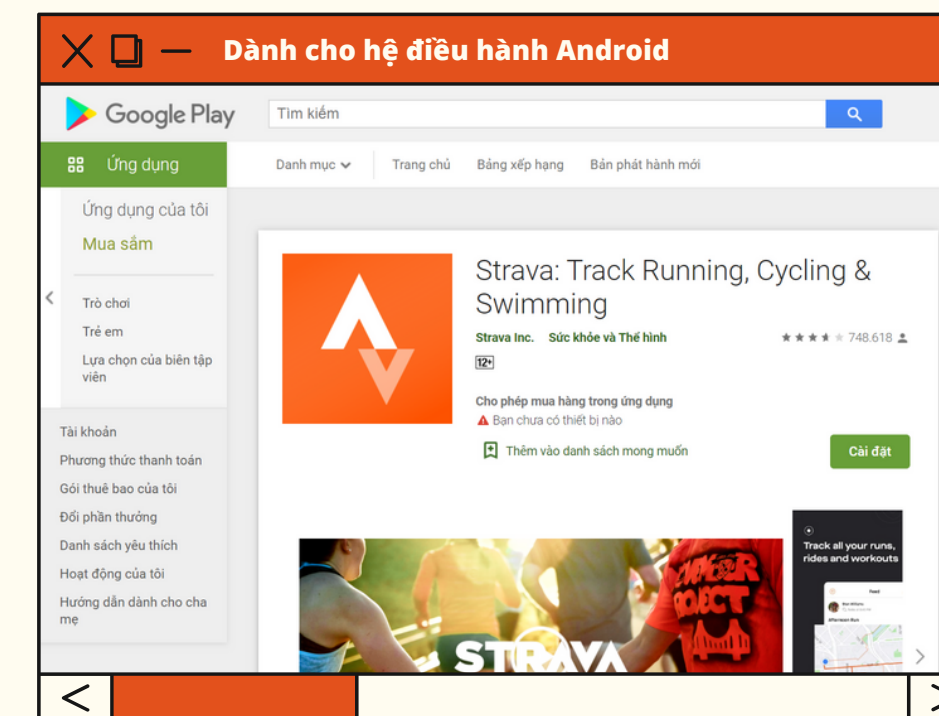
Dành cho hệ điều hành Android

Google Play

Tìm kiếm

Ứng dụng

Danh mục

Trang chủ

Bảng xếp hạng

Bản phát hành mới

Ứng dụng của tôi

Mua sắm

Trò chơi

Trẻ em

Lựa chọn của biên tập viên

Tài khoản

Phương thức thanh toán

Gói thuê bao của tôi

Đổi phần thưởng

Danh sách yêu thích

Hoạt động của tôi

Hướng dẫn dành cho cha mẹ

Strava: Track Running, Cycling & Swimming

Strava Inc. Sức khỏe và Thể hình

748.618

12+

Cho phép mua hàng trong ứng dụng

Bạn chưa có thiết bị nào

Thêm vào danh sách mong muốn

Cài đặt

Track all your runs, rides and workouts

Feed

STRAVA